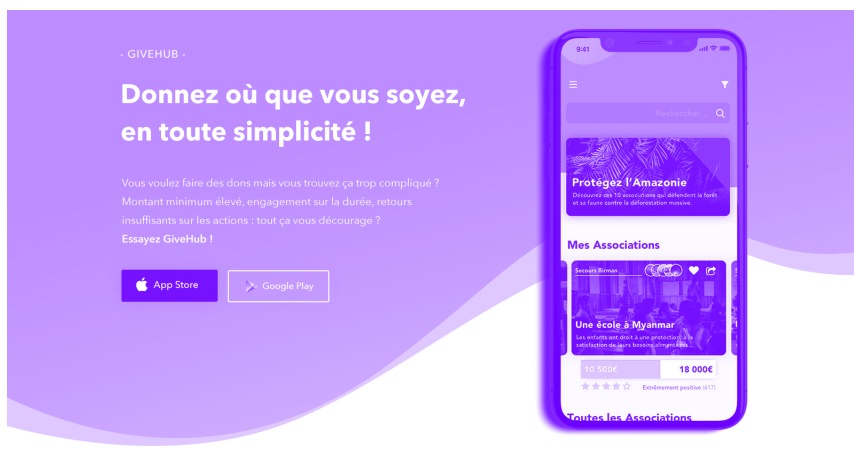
- GIVEHUB -

Donnez où que vous soyez, en toute simplicité !

Vous voulez faire des dons mais vous trouvez ça trop compliqué ? Montant minimum élevé, engagement sur la durée, retours insuffisants sur les actions : tout ça vous décourage ?
Essayez GiveHub !

App Store

Google Play

9:41

Rechercher ...

Protégez l'Amazonie

Découvrez ces 10 associations qui défendent la forêt et sa faune contre la déforestation massive.

Mes Associations

Secours Birman

Une école à Myanmar

Les enfants ont droit à une protection à la satisfaction de leurs besoins alimentaires.

10 500€

18 000€

Extrêmement positive (617)

Toutes les Associations